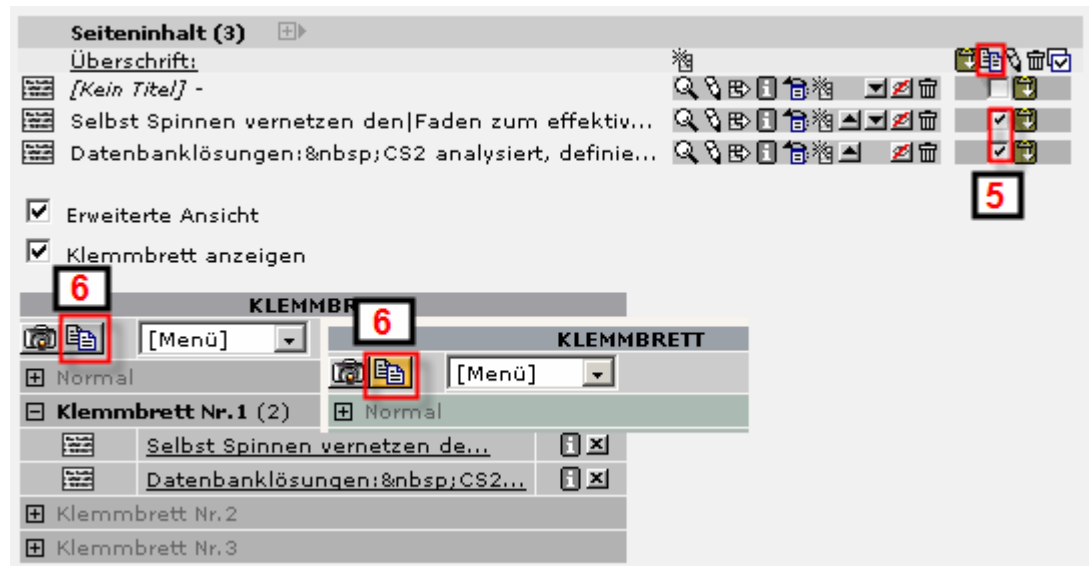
Seiteninhalt (3)

Überschrift:

[Kein Titel] -

Selbst Spinnen vernetzen den|Faden zum effektiv...

Datenbanklösungen:&nbsp;CS2 analysiert, definie...

5

Erweiterte Ansicht

Klemmbrett anzeigen

6

KLEMMBR

[Menü]

Normal

Klemmbrett Nr.1 (2)

Selbst Spinnen vernetzen de...

Datenbanklösungen:&nbsp;CS2...

Klemmbrett Nr.2

Klemmbrett Nr.3

6

KLEMMBRETT

[Menü]

Normal